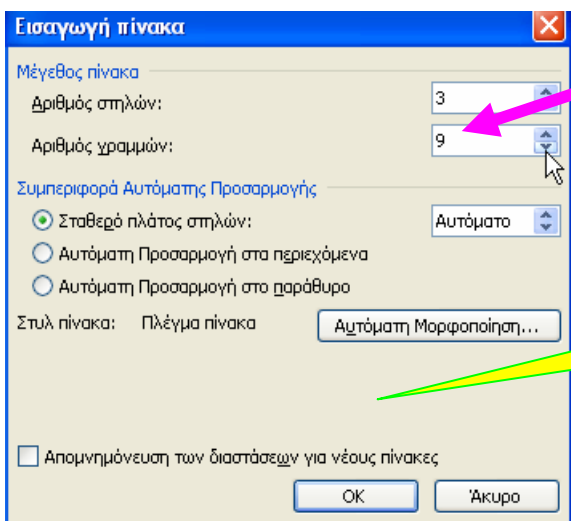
Εισαγωγή πίνακα

Μέγεθος πίνακα

Αριθμός στηλών: 3

Αριθμός γραμμών: 9

Συμπεριφορά Αυτόματης Προσαρμογής

Σταθερό πλάτος στηλών: Αυτόματο

Αυτόματη Προσαρμογή στα περιεχόμενα

Αυτόματη Προσαρμογή στο παράθυρο

Στυλ πίνακα: Πλέγμα πίνακα

Αυτόματη Μορφοποίηση...

Απομνημόνευση των διαστάσεων για νέους πίνακες

OK

Άκυρο